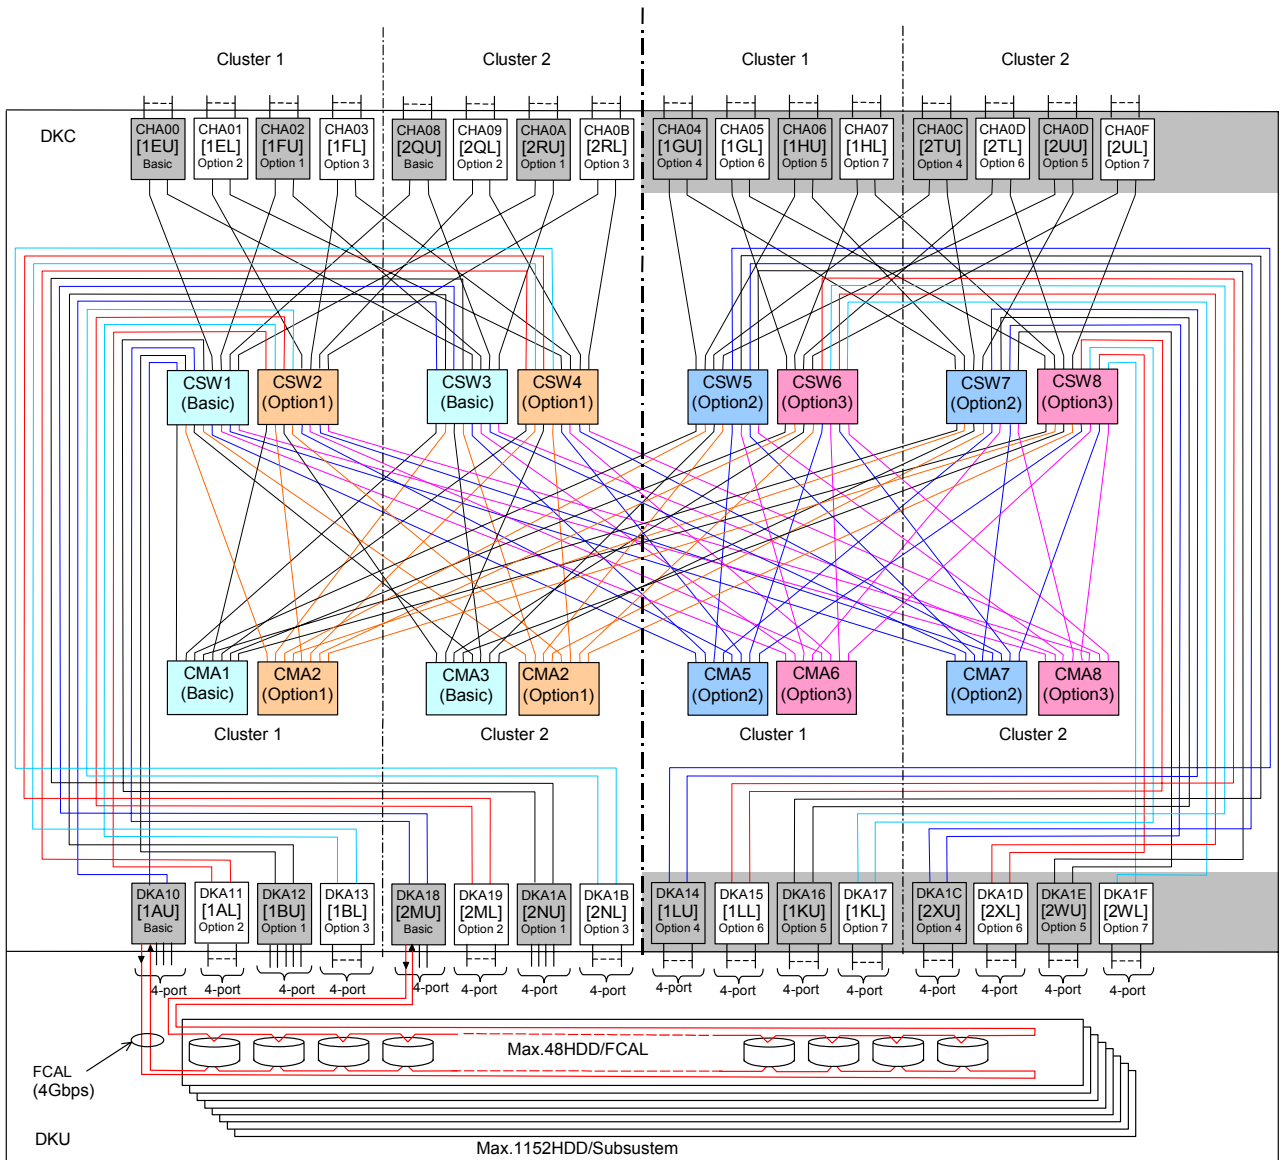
Cluster 1 Cluster 2 Cluster 1 Cluster 2

DKC

CHA00 [1EU] Basic
CHA01 [1EL] Option 2
CHA02 [1FU] Option 1
CHA03 [1FL] Option 3
CHA08 [2QU] Basic
CHA09 [2QL] Option 2
CHA0A [2RU] Option 1
CHA0B [2RL] Option 3
CHA04 [1GU] Option 4
CHA05 [1GL] Option 6
CHA06 [1HU] Option 5
CHA07 [1HL] Option 7
CHA0C [2TU] Option 4
CHA0D [2TL] Option 6
CHA0D [2UU] Option 5
CHA0F [2UL] Option 7

CSW1 (Basic)
CSW2 (Option1)
CSW3 (Basic)
CSW4 (Option1)
CSW5 (Option2)
CSW6 (Option3)
CSW7 (Option2)
CSW8 (Option3)

CMA1 (Basic)
CMA2 (Option1)
CMA3 (Basic)
CMA2 (Option1)
CMA5 (Option2)
CMA6 (Option3)
CMA7 (Option2)
CMA8 (Option3)

Cluster 1 Cluster 2 Cluster 1 Cluster 2

DKA10 [1AU] Basic
DKA11 [1AL] Option 2
DKA12 [1BU] Option 1
DKA13 [1BL] Option 3
DKA18 [2MU] Basic
DKA19 [2ML] Option 2
DKA1A [2NU] Option 1
DKA1B [2NL] Option 3
DKA14 [1LU] Option 4
DKA15 [1LL] Option 6
DKA16 [1KU] Option 5
DKA17 [1KL] Option 7
DKA1C [2XU] Option 4
DKA1D [2XL] Option 6
DKA1E [2WU] Option 5
DKA1F [2WL] Option 7

4-port 4-port 4-port 4-port 4-port 4-port 4-port 4-port 4-port 4-port 4-port 4-port 4-port 4-port 4-port 4-port

Max.48HDD/FCAL

FCAL (4Gbps)

DKU

Max.1152HDD/Subsustem